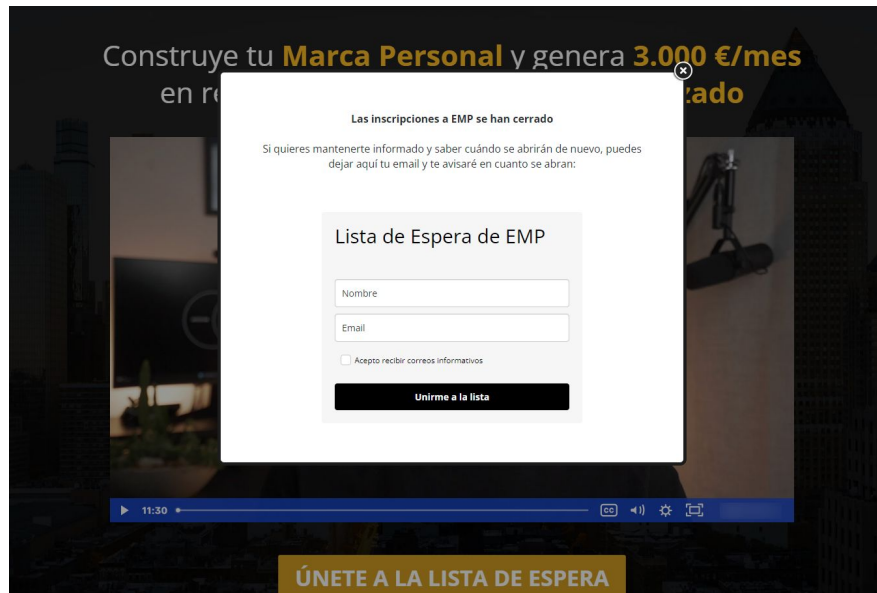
Construye tu Marca Personal y genera 3.000 €/mes en r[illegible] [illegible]zado

Las inscripciones a EMP se han cerrado

Si quieres mantenerte informado y saber cuándo se abrirán de nuevo, puedes dejar aquí tu email y te avisaré en cuanto se abran:

Lista de Espera de EMP

Nombre

Email

Acepto recibir correos informativos

Unirme a la lista

11:30

CC

ÚNETE A LA LISTA DE ESPERA